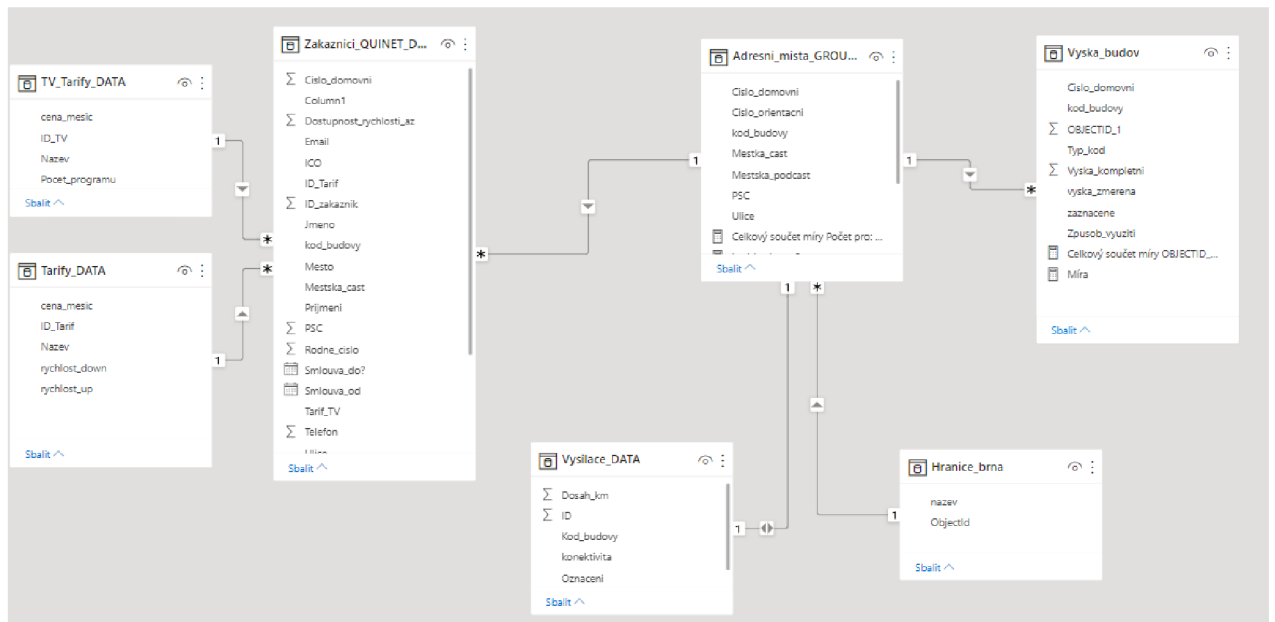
TV_Tarify_DATA
cena_mesic
ID_TV
Nazev
Pocet_programu
Sbalit

Tarify_DATA
cena_mesic
ID_Tarif
Nazev
rychlost_down
rychlost_up
Sbalit

Zakaznici_QUINET_D...
$\sum$ Cislo_domovni
Column1
$\sum$ Dostupnost_rychlosti_az
Email
ICO
ID_Tarif
$\sum$ ID_zakaznik
Jmeno
kod_budovy
Mesto
Mestska_cast
Prijmeni
$\sum$ PSC
$\sum$ Rodne_cislo
Smlouva_do?
Smlouva_od
Tarif_TV
$\sum$ Telefon
Sbalit

Adresni_mista_GROU...
Cislo_domovni
Cislo_orientacni
kod_budovy
Mestska_cast
Mestska_podcast
PSC
Ulice
Celkový součet míry Počet pro: ...
Sbalit

Vyska_budov
Cislo_domovni
kod_budovy
$\sum$ OBJECTID_1
Typ_kod
$\sum$ Vyska_kompletni
vyska_zmerena
zaznacene
Zpusob_vyuziti
Celkový součet míry OBJECTID_...
Míra
Sbalit

Vysilace_DATA
$\sum$ Dosah_km
$\sum$ ID
Kod_budovy
konektivita
Oznaceni
Sbalit

Hranice_brna
nazev
ObjectId
Sbalit

1
*
*
1
*
1
1
*
1
*
1
1